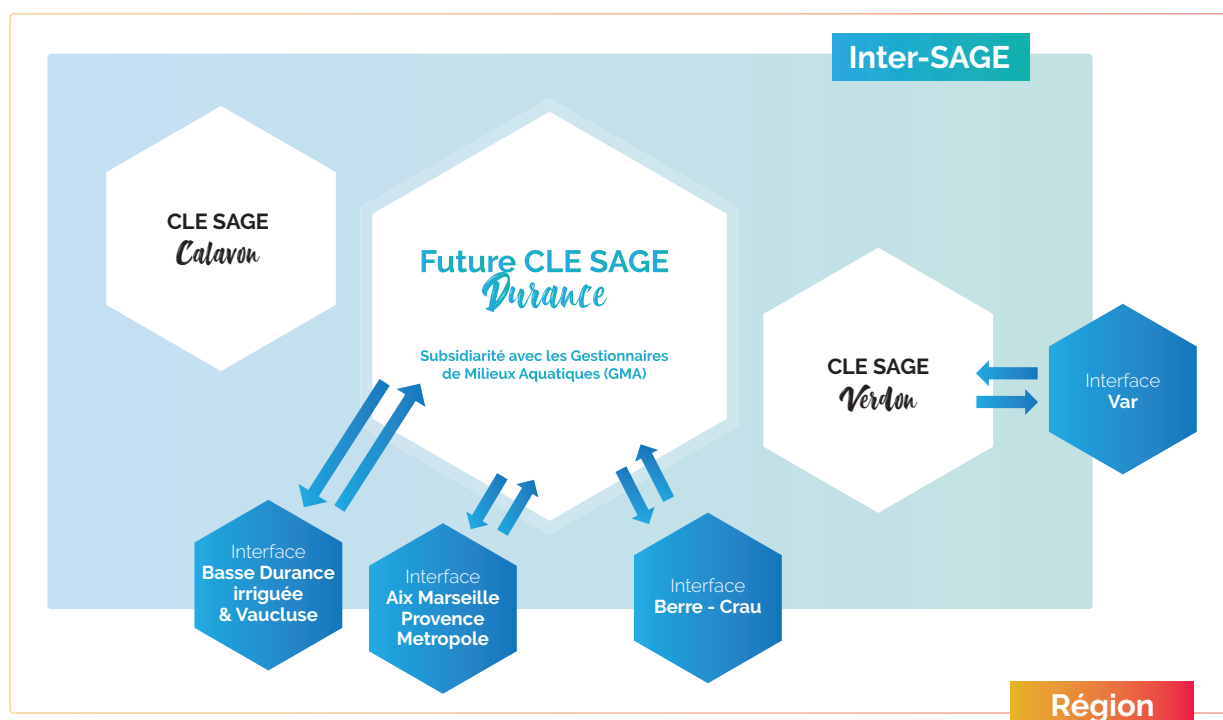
Inter-SAGE

CLE SAGE
Calavon

Future CLE SAGE
Durance

Subsidiarité avec les Gestionnaires de Milieux Aquatiques (GMA)

CLE SAGE
Verdon

Interface
Var

Interface
Basse Durance irriguée & Vaucluse

Interface
Aix Marseille Provence Metropole

Interface
Berre - Crau

Région